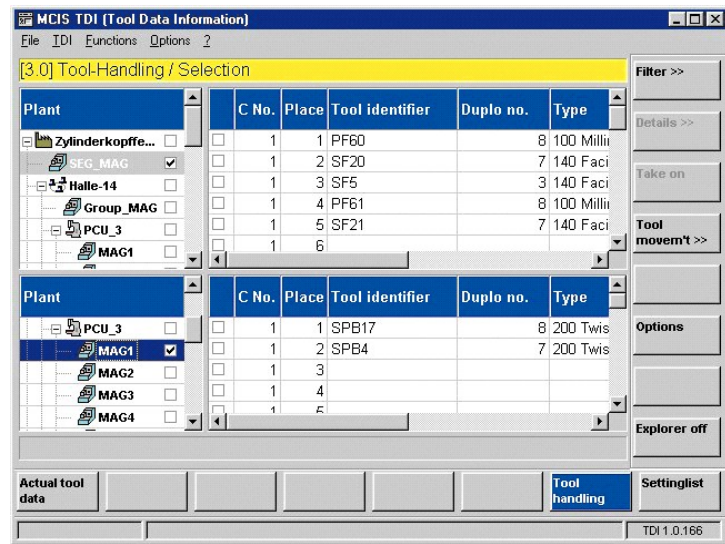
MCIS TDI (Tool Data Information)

File TDI Functions Options ?

[3.0] Tool-Handling / Selection

Filter >>

Details >>

Take on

Tool movem't >>

Options

Explorer off

Plant

Zylinderkopffe...

SEG_MAG

Halle-14

Group_MAG

PCU_3

MAG1

| | C No. | Place | Tool identifier | Duplo no. | Type |
|---|---|---|---|---|---|
| | 1 | 1 | PF60 | 8 | 100 Millir |
| | 1 | 2 | SF20 | 7 | 140 Faci |
| | 1 | 3 | SF5 | 3 | 140 Faci |
| | 1 | 4 | PF61 | 8 | 100 Millir |
| | 1 | 5 | SF21 | 7 | 140 Faci |
| | 1 | 6 | | | |

Plant

PCU_3

MAG1

MAG2

MAG3

MAG4

| | C No. | Place | Tool identifier | Duplo no. | Type |
|---|---|---|---|---|---|
| | 1 | 1 | SPB17 | 8 | 200 Twis |
| | 1 | 2 | SPB4 | 7 | 200 Twis |
| | 1 | 3 | | | |
| | 1 | 4 | | | |
| | 1 | 5 | | | |

Actual tool data

Tool handling

Settinglist

TDI 1.0.166